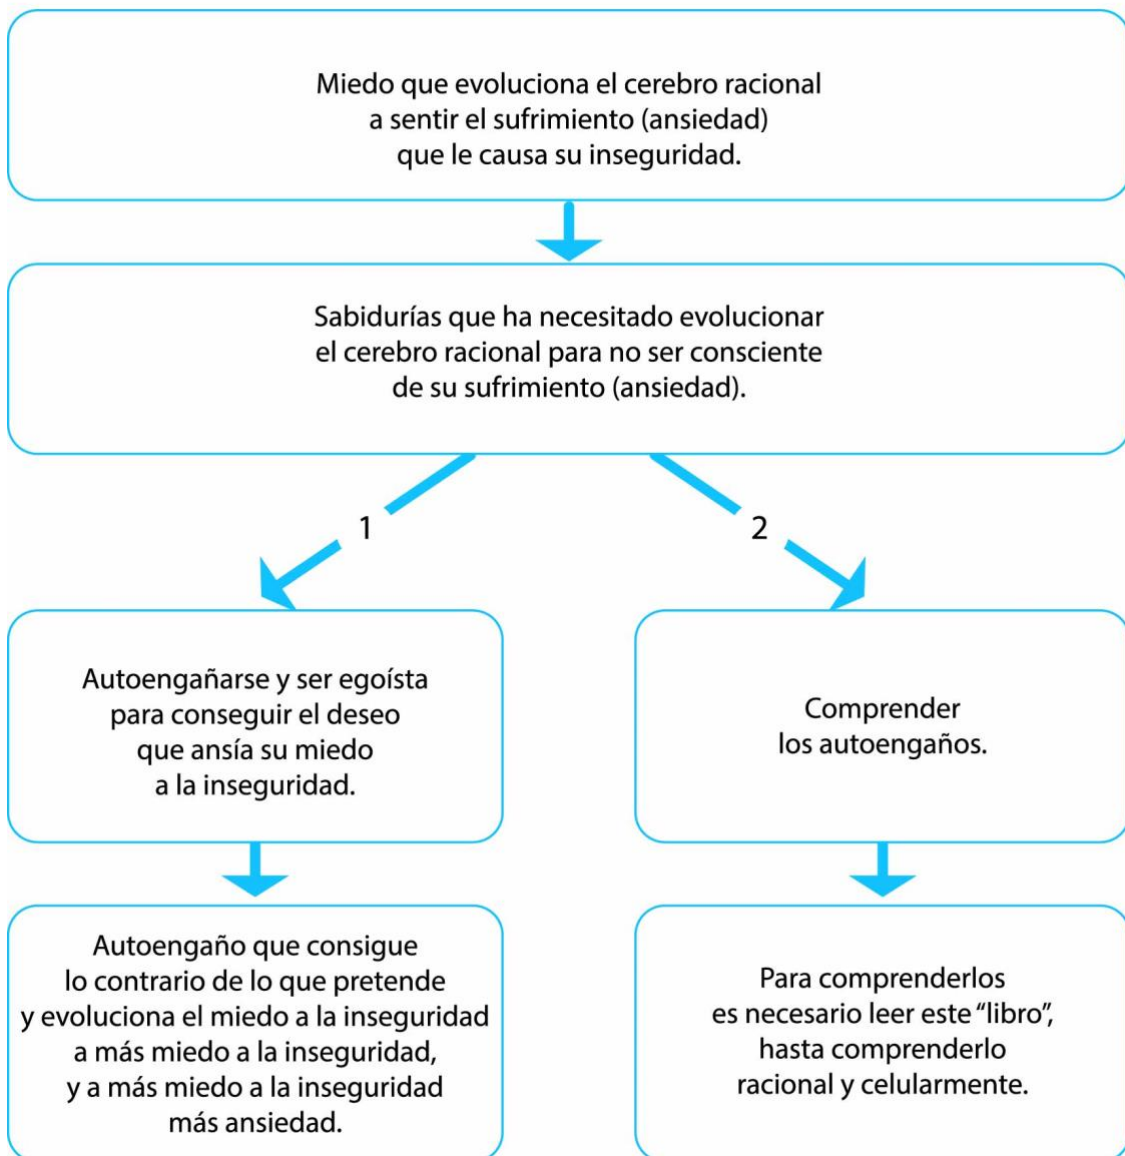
Miedo que evoluciona el cerebro racional a sentir el sufrimiento (ansiedad) que le causa su inseguridad.

Sabidurías que ha necesitado evolucionar el cerebro racional para no ser consciente de su sufrimiento (ansiedad).

1

2

Autoengañarse y ser egoísta para conseguir el deseo que ansía su miedo a la inseguridad.

Comprender los autoengaños.

Autoengaño que consigue lo contrario de lo que pretende y evoluciona el miedo a la inseguridad a más miedo a la inseguridad, y a más miedo a la inseguridad más ansiedad.

Para comprenderlos es necesario leer este "libro", hasta comprenderlo racional y celularmente.